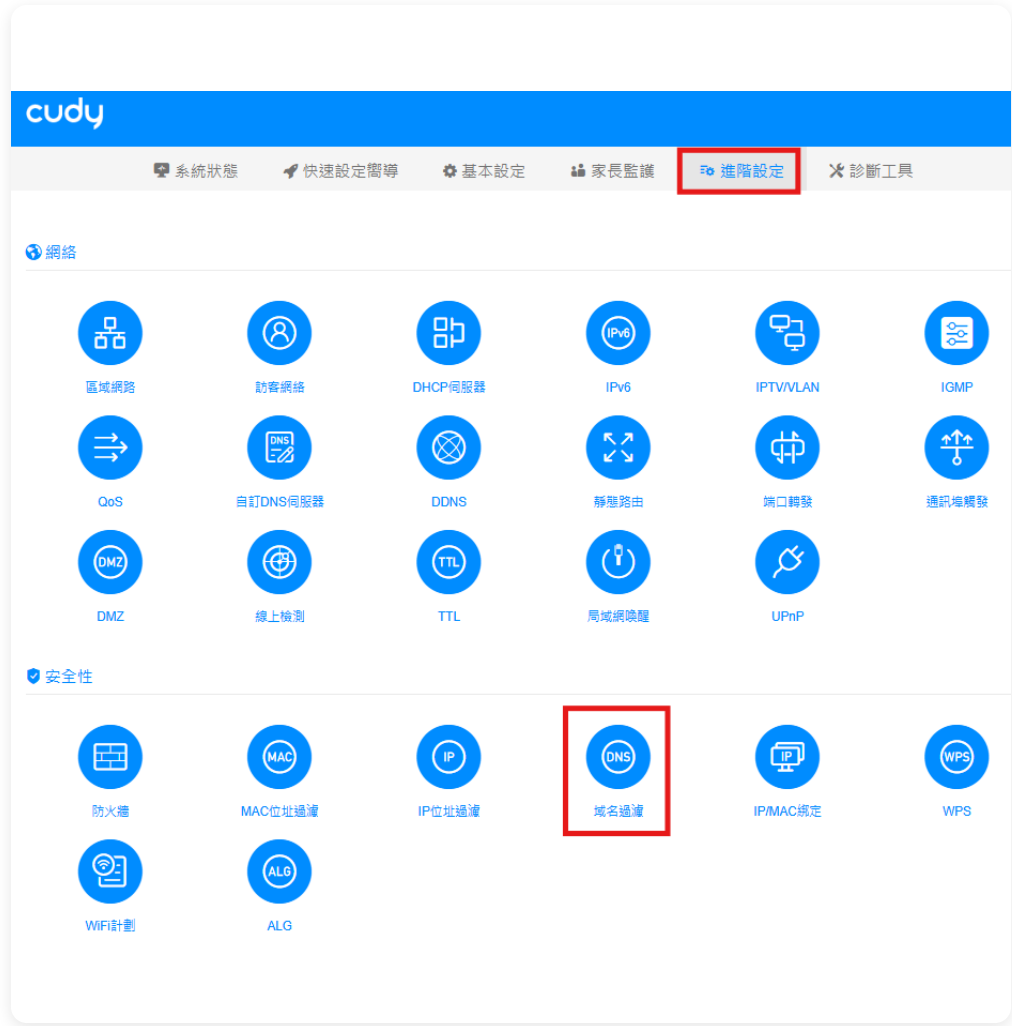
cudy

系統狀態 快速設定嚮導 基本設定 家長監護 進階設定 診斷工具

網絡

IPv6

區域網路 訪客網絡 DHCP伺服器 IPv6 IPTV/VLAN IGMP

DNS

QoS 自訂DNS伺服器 DDNS 靜態路由 端口轉發 通訊埠觸發

DMZ TTL

DMZ 線上檢測 TTL 局域網喚醒 UPnP

安全性

MAC IP DNS IP WPS

防火牆 MAC位址過濾 IP位址過濾 域名過濾 IP/MAC綁定 WPS

ALG

WiFi計劃 ALG